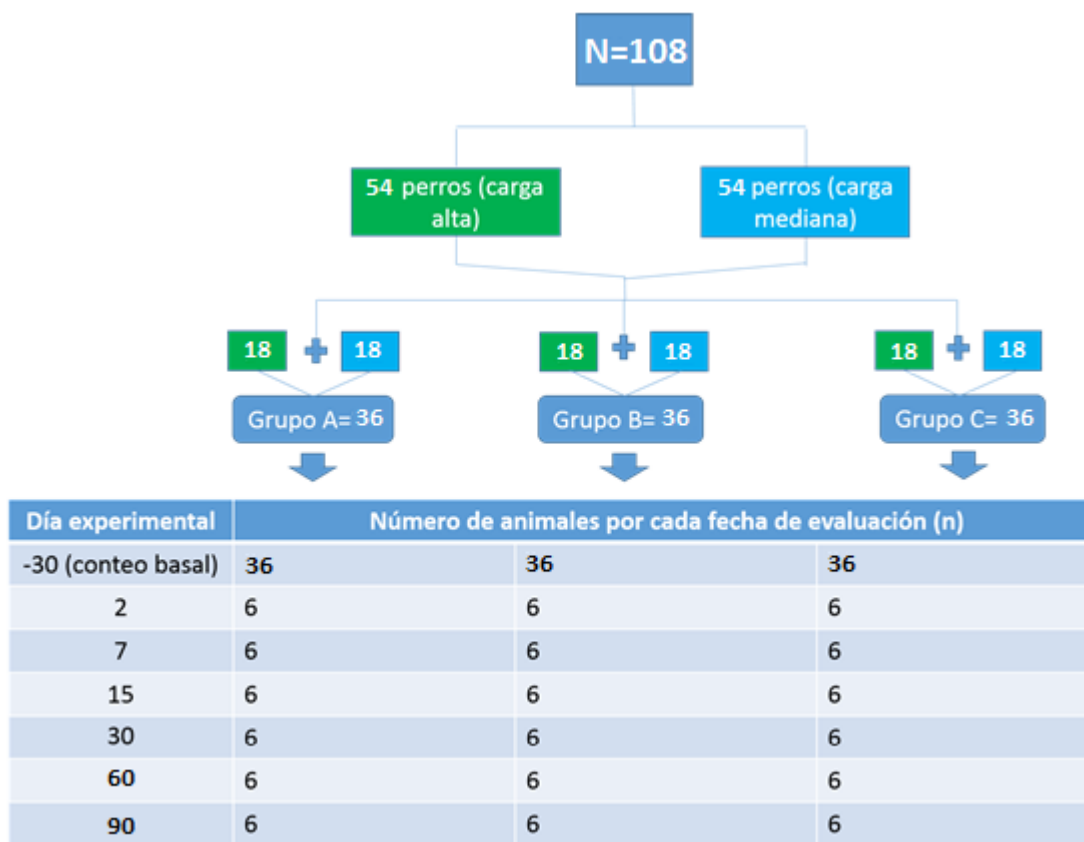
N=108

54 perros (carga alta)

54 perros (carga mediana)

18 + 18

18 + 18

18 + 18

Grupo A= 36

Grupo B= 36

Grupo C= 36

| Día experimental | Número de animales por cada fecha de evaluación (n) | | |
|---|---|---|---|
| -30 (conteo basal) | 36 | 36 | 36 |
| 2 | 6 | 6 | 6 |
| 7 | 6 | 6 | 6 |
| 15 | 6 | 6 | 6 |
| 30 | 6 | 6 | 6 |
| 60 | 6 | 6 | 6 |
| 90 | 6 | 6 | 6 |